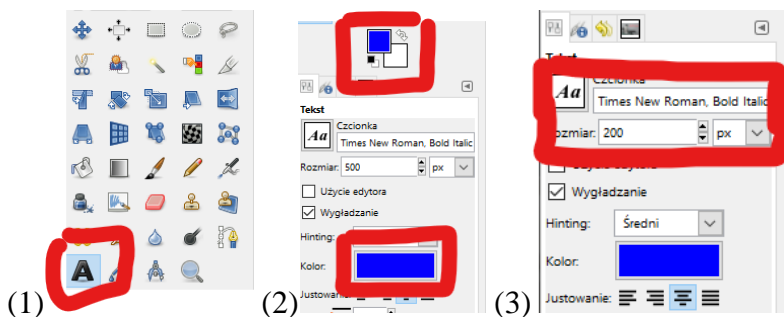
(1)

(2)

Tekst

Aa

Czcionka

Times New Roman, Bold Italic

Rozmiar: 500 px

Użycie edytora

Wygładzanie

Hinting:

Kolor:

Justowanie:

(3)

Tekst

Aa

Czcionka

Times New Roman, Bold Italic

ozmiar: 200 px

Wygładzanie

Hinting: Średni

Kolor:

Justowanie: